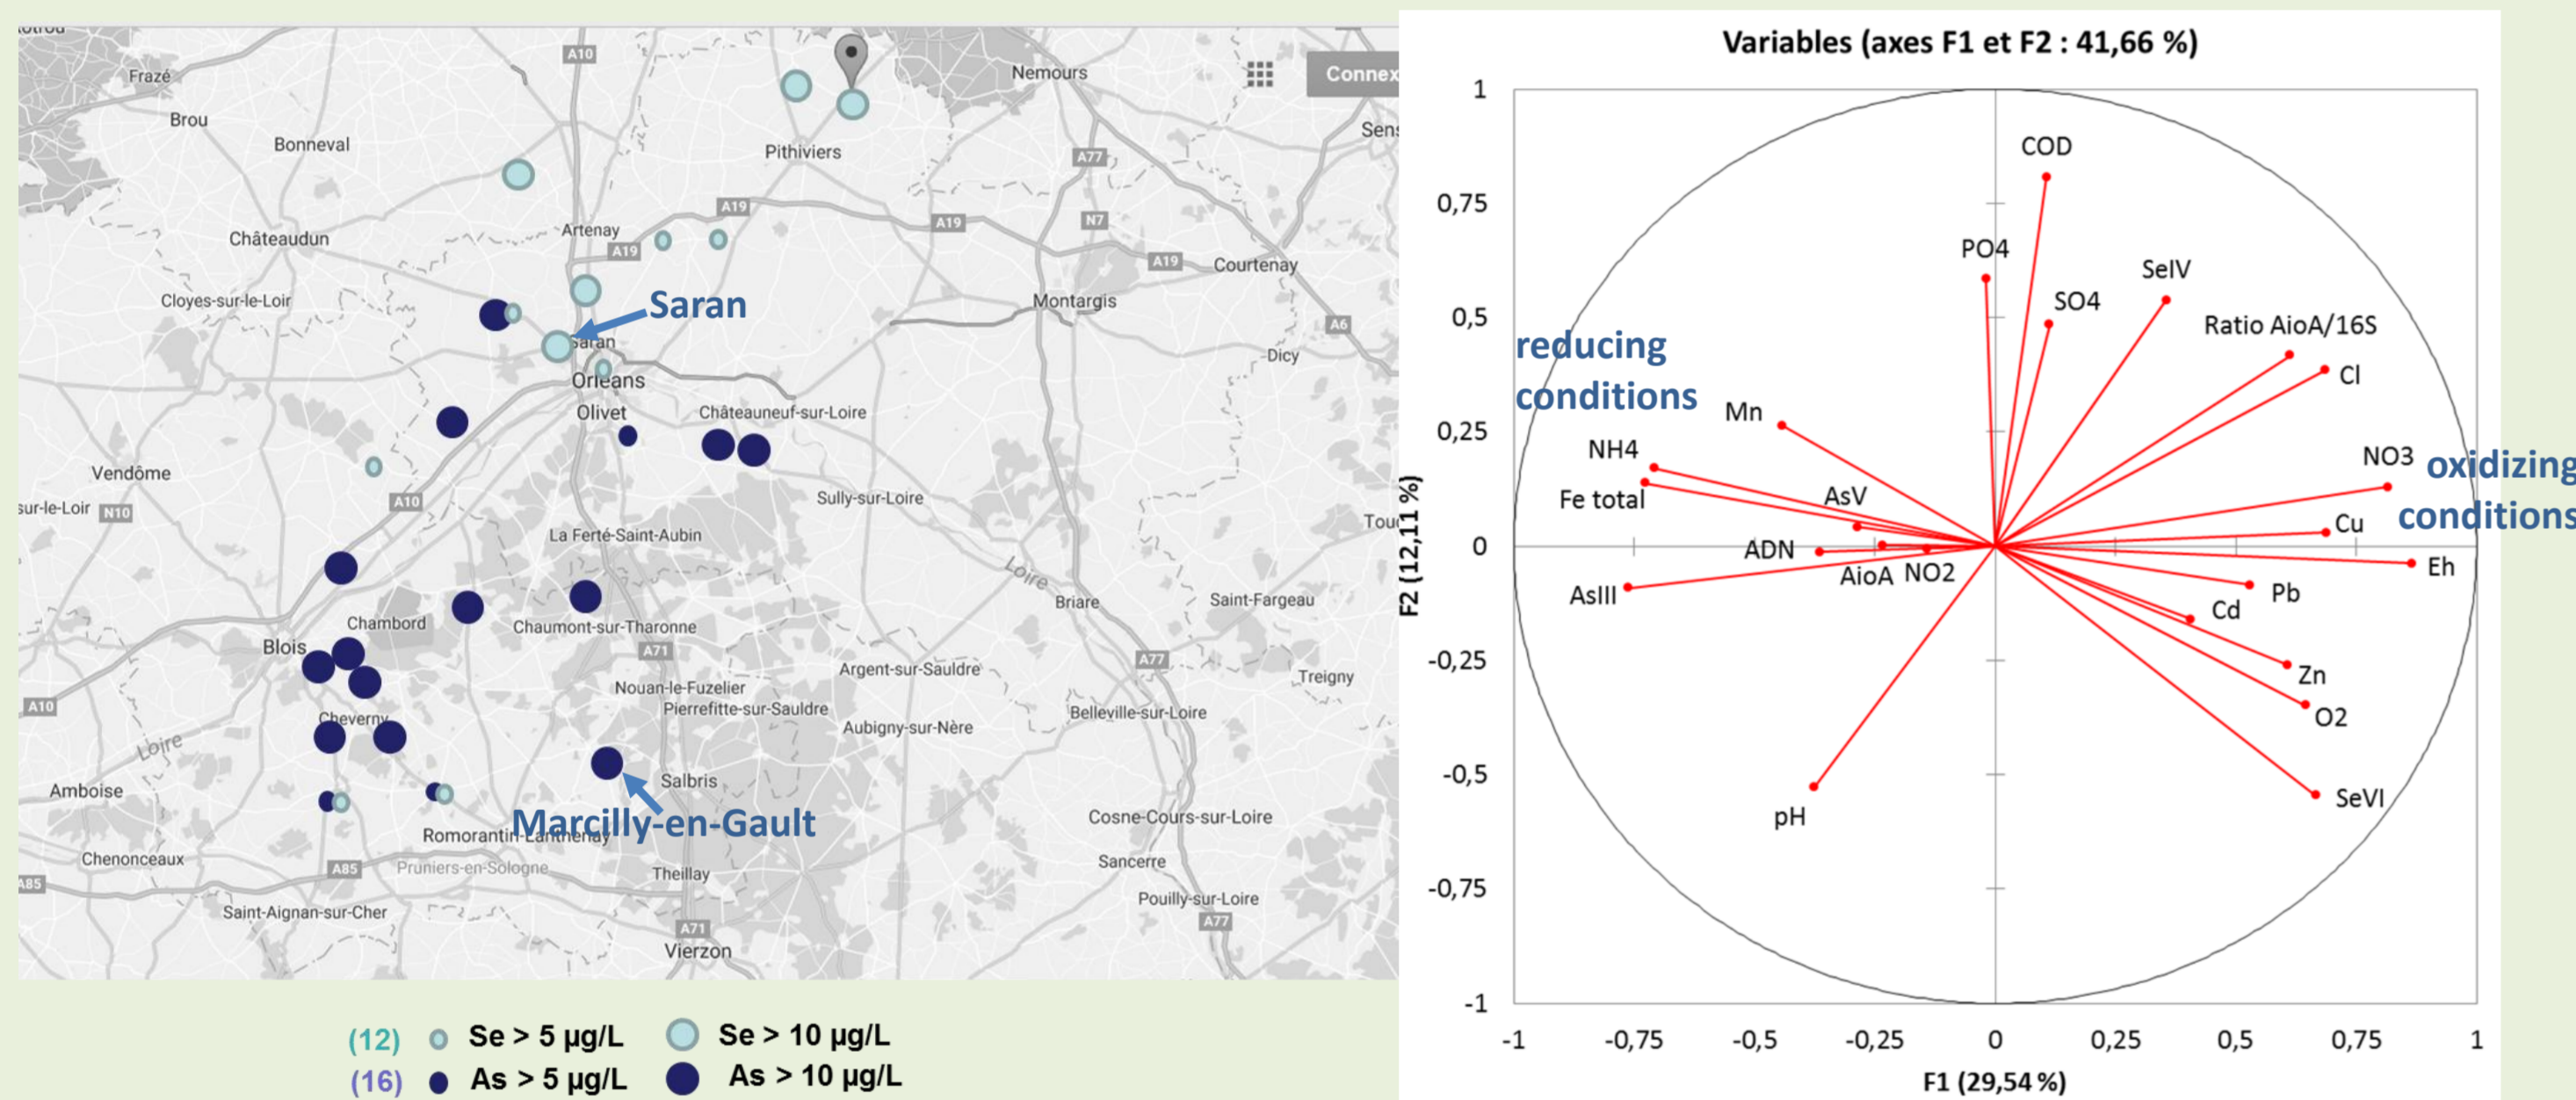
Frazé
Brou
Bonneval
A10
Nemours
Connex
Sens
Pithiviers
A77
Châteaudun
Artenay
A19
A19
A19
N7
Courtenay
A19
Cloyes-sur-le-Loir
Saran
Saran
Montargis
A6
Dicy
Orléans
Olivet
Châteauneuf-sur-Loire
Vendôme
sur-le-Loir
N10
A10
Sully-sur-Loire
La Ferté-Saint-Aubin
Tou
Loire
Briare
Saint-Fargeau
Chambord
Chaumont-sur-Tharonne
A71
Blois
Argent-sur-Sauldre
A77
Treigny
Nouan-le-Fuzelier
Pierrefitte-sur-Sauldre
A10
Cheverny
Aubigny-sur-Nère
Belleville-sur-Loire
Loire
Amboise
Salbris
Marcilly-en-Gault
Romorantin-Lanthenay
Cosne-Cours-sur-Loire
Chenonceaux
A85
Pruniers-en-Sologne
Theillay
Sancerre
A85
Saint-Aignan-sur-Cher
Pouilly-sur-Loire
A71
A77
Vierzon

(12) Se > 5 µg/L   Se > 10 µg/L
(16) As > 5 µg/L   As > 10 µg/L

Variables (axes F1 et F2 : 41,66 %)

1
0,75
0,5
0,25
0
-0,25
-0,5
-0,75
-1
F2 (12,11 %)

COD
PO4
SeIV
SO4
Ratio AioA/16S
Cl
reducing conditions
Mn
NH4
NO3
oxidizing conditions
Fe total
AsV
Cu
ADN
AioA
NO2
Eh
AsIII
Pb
Cd
Zn
O2
SeVI
pH

-1 -0,75 -0,5 -0,25 0 0,25 0,5 0,75 1
F1 (29,54 %)